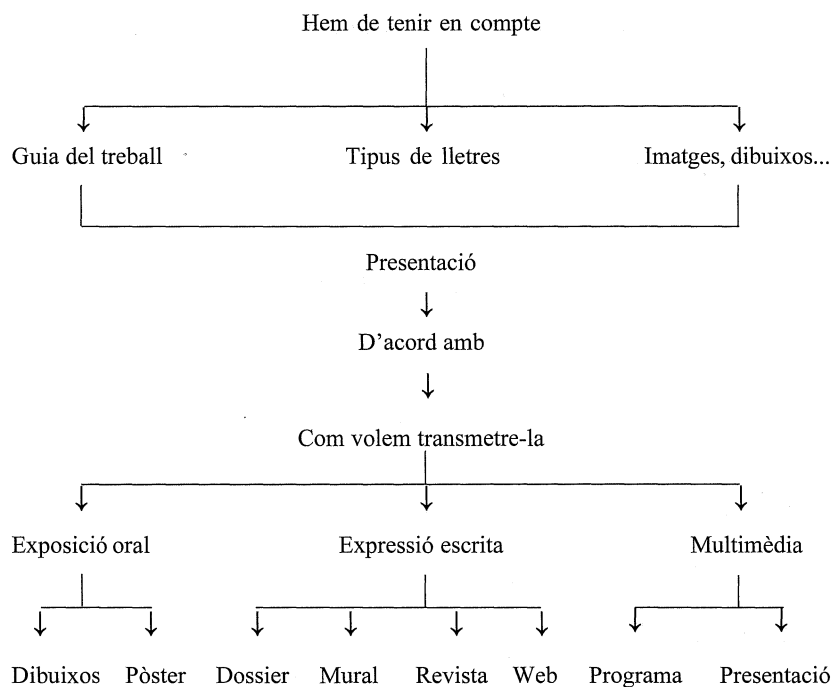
Hem de tenir en compte

Guia del treball

Tipus de lletres

Imatges, dibuixos...

Presentació

D'acord amb

Com volem transmetre-la

Exposició oral

Expressió escrita

Multimèdia

Dibuixos

Pòster

Dossier

Mural

Revista

Web

Programa

Presentació